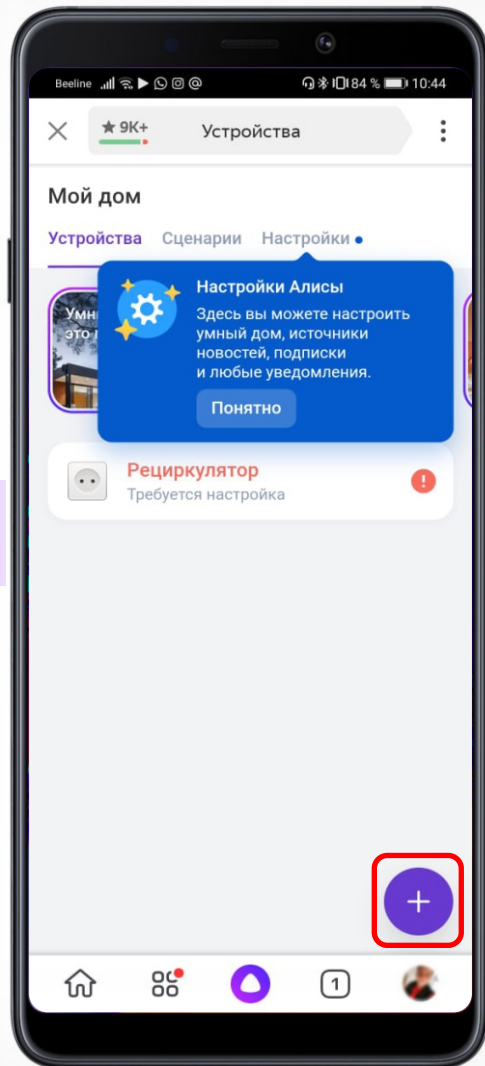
Beeline 84 % 10:44

★ 9K+ Устройства

Мой дом

Устройства Сценарии Настройки

Умн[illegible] это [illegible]

Настройки Алисы

Здесь вы можете настроить умный дом, источники новостей, подписки и любые уведомления.

Понятно

Рециркулятор

Требуется настройка

1